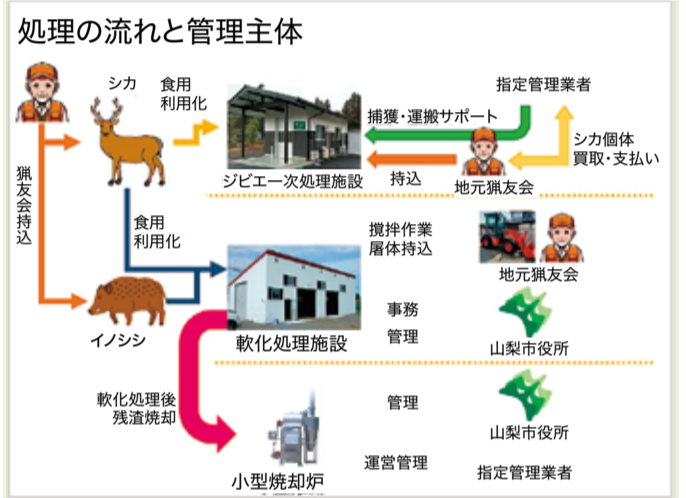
処理の流れと管理主体

シカ

食用
利用化

指定管理業者

捕獲・運搬サポート

シカ個体
買取・支払い

ジビエ一次処理施設

持込

地元猟友会

猟友会持込

食用
利用化

撹拌作業
屠体持込

地元猟友会

事務
管理

イノシシ

軟化処理施設

山梨市役所

軟化処理後
残渣焼却

管理

山梨市役所

運営管理

指定管理業者

小型焼却炉